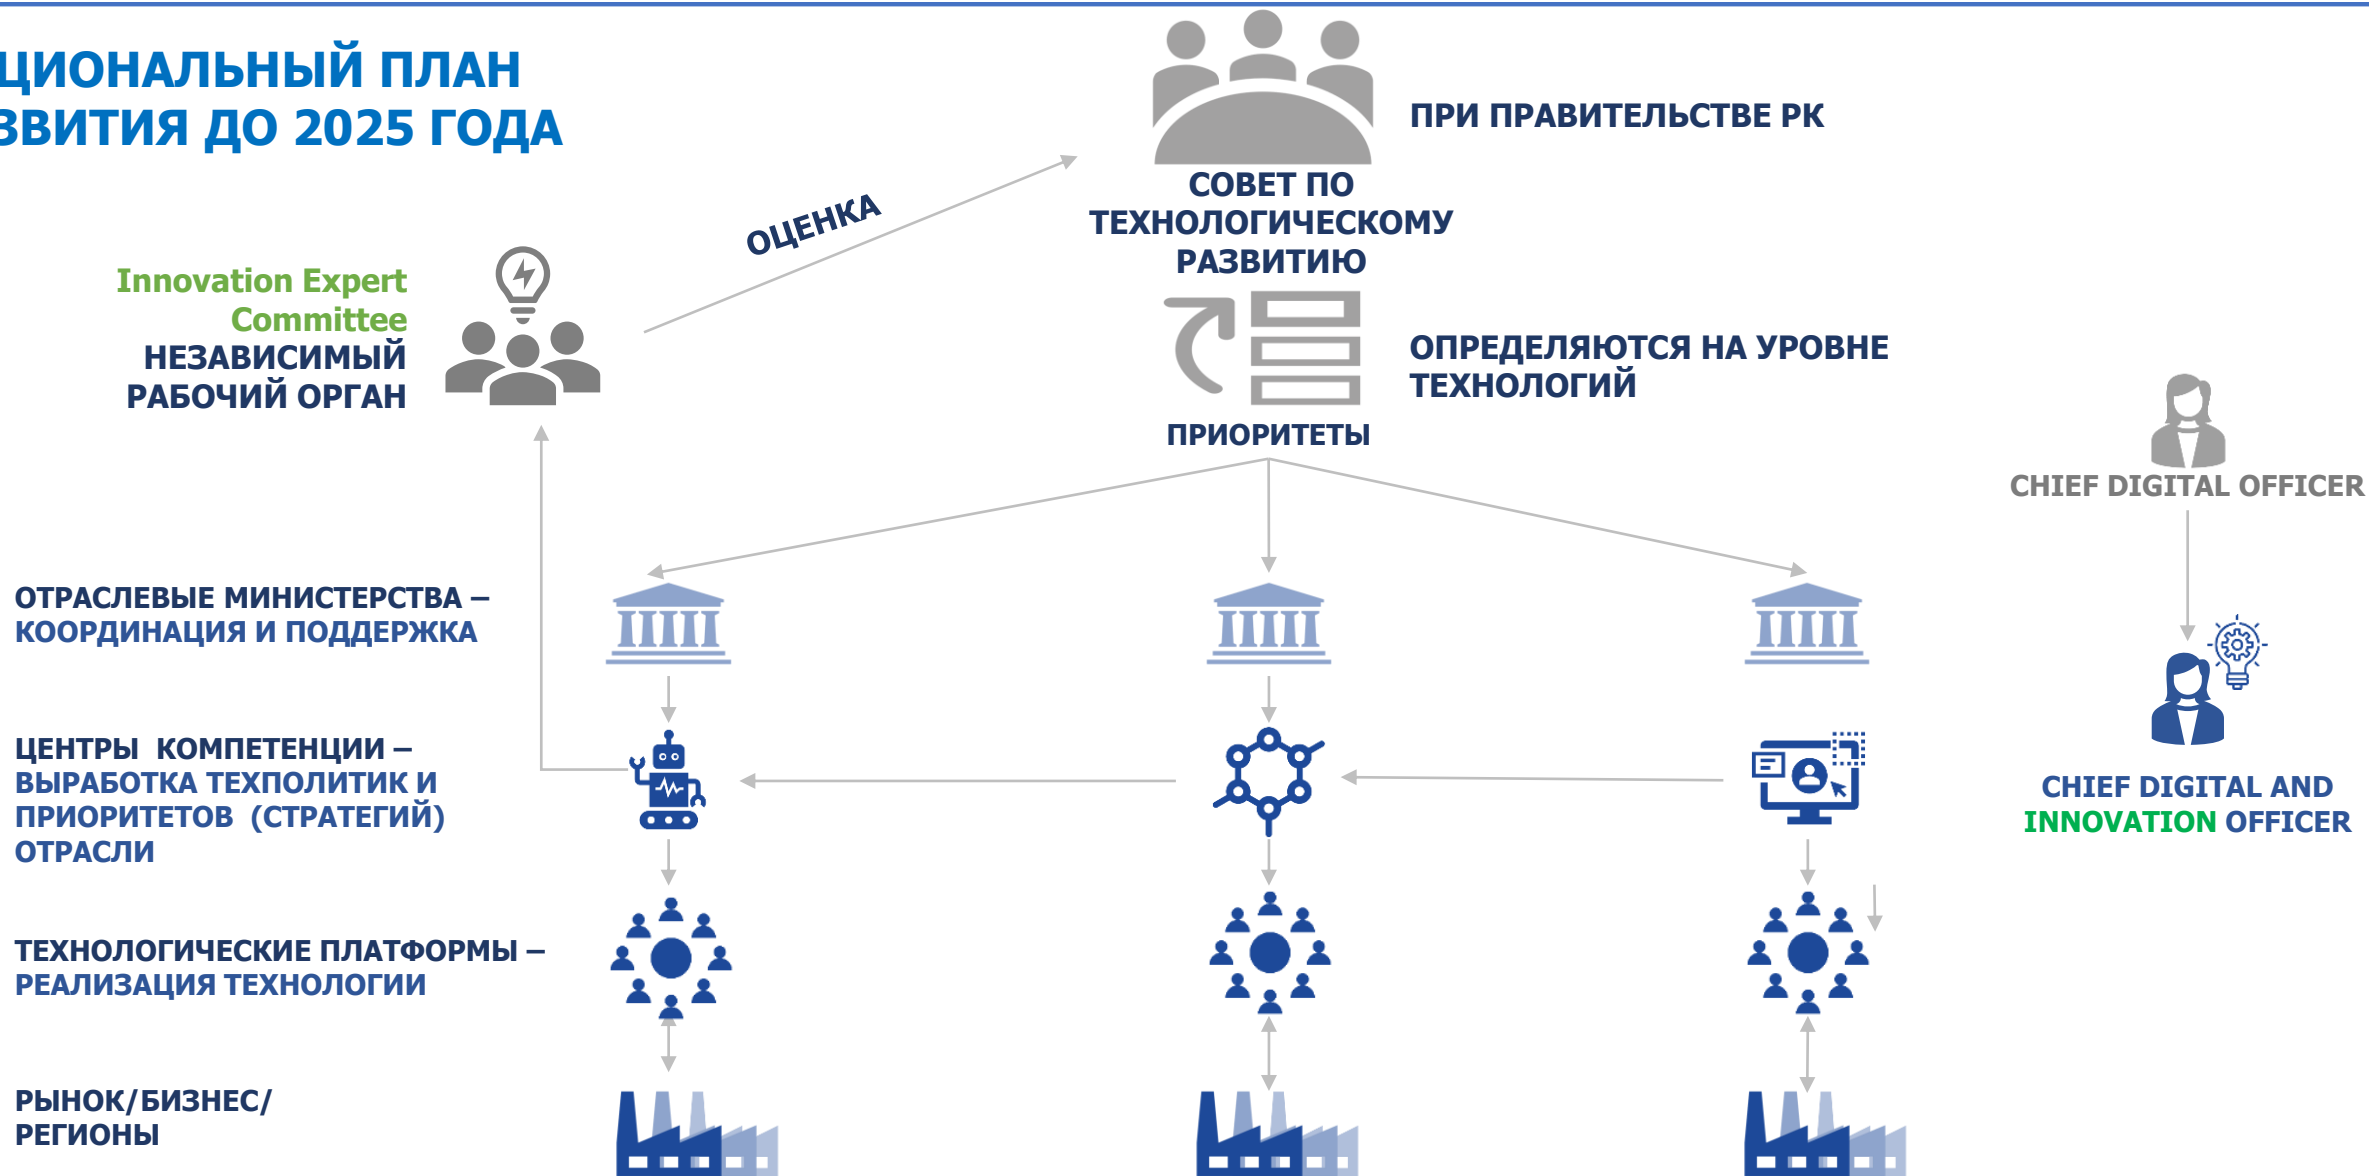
ЦИОНАЛЬНЫЙ ПЛАН
ЗВИТИЯ ДО 2025 ГОДА

ПРИ ПРАВИТЕЛЬСТВЕ РК

СОВЕТ ПО ТЕХНОЛОГИЧЕСКОМУ РАЗВИТИЮ

ОЦЕНКА

Innovation Expert Committee
НЕЗАВИСИМЫЙ РАБОЧИЙ ОРГАН

ОПРЕДЕЛЯЮТСЯ НА УРОВНЕ ТЕХНОЛОГИЙ

ПРИОРИТЕТЫ

CHIEF DIGITAL OFFICER

ОТРАСЛЕВЫЕ МИНИСТЕРСТВА – КООРДИНАЦИЯ И ПОДДЕРЖКА

ЦЕНТРЫ КОМПЕТЕНЦИИ – ВЫРАБОТКА ТЕХПОЛИТИК И ПРИОРИТЕТОВ (СТРАТЕГИЙ) ОТРАСЛИ

CHIEF DIGITAL AND INNOVATION OFFICER

ТЕХНОЛОГИЧЕСКИЕ ПЛАТФОРМЫ – РЕАЛИЗАЦИЯ ТЕХНОЛОГИИ

РЫНОК/БИЗНЕС/ РЕГИОНЫ